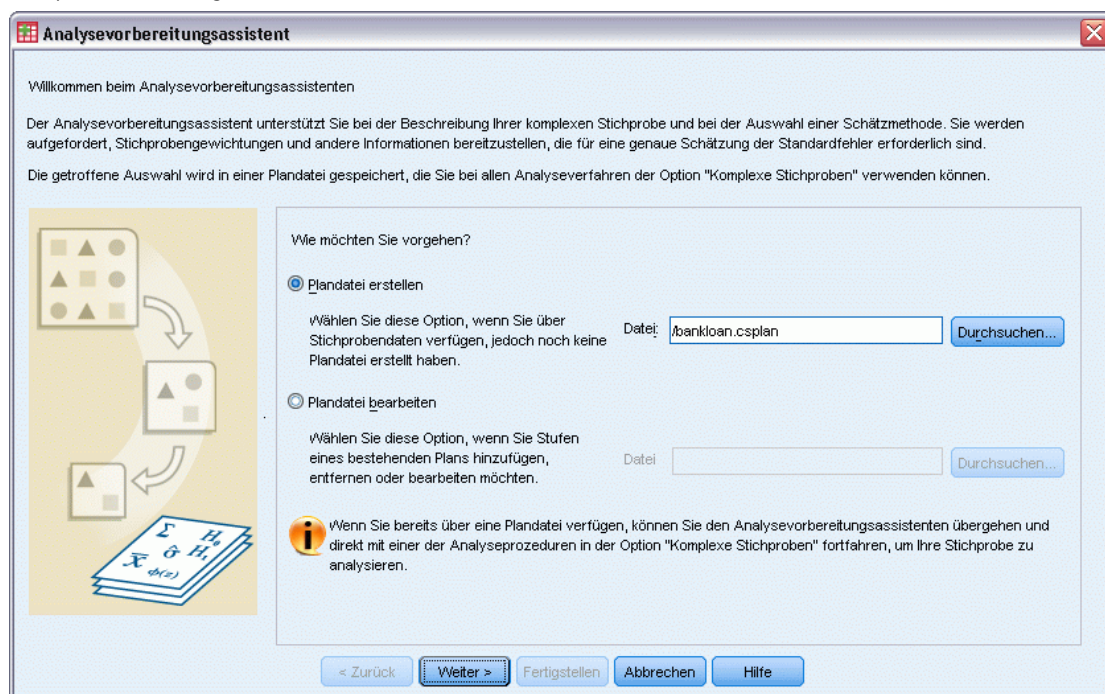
Analysevorbereitungsassistent

Willkommen beim Analysevorbereitungsassistenten

Der Analysevorbereitungsassistent unterstützt Sie bei der Beschreibung Ihrer komplexen Stichprobe und bei der Auswahl einer Schätzmethode. Sie werden aufgefordert, Stichprobengewichtungen und andere Informationen bereitzustellen, die für eine genaue Schätzung der Standardfehler erforderlich sind.

Die getroffene Auswahl wird in einer Plandatei gespeichert, die Sie bei allen Analyseverfahren der Option "Komplexe Stichproben" verwenden können.

Wie möchten Sie vorgehen?

Plandatei erstellen

Wählen Sie diese Option, wenn Sie über Stichprobendaten verfügen, jedoch noch keine Plandatei erstellt haben.

Datei: /bankloan.csplan

Durchsuchen...

Plandatei bearbeiten

Wählen Sie diese Option, wenn Sie Stufen eines bestehenden Plans hinzufügen, entfernen oder bearbeiten möchten.

Datei

Durchsuchen...

Wenn Sie bereits über eine Plandatei verfügen, können Sie den Analysevorbereitungsassistenten übergehen und direkt mit einer der Analyseprozeduren in der Option "Komplexe Stichproben" fortfahren, um Ihre Stichprobe zu analysieren.

$\Sigma$ $H_0$ $\delta$ $H_1$ $\overline{X}$ $\phi(z)$

< Zurück | Weiter > | Fertigstellen | Abbrechen | Hilfe